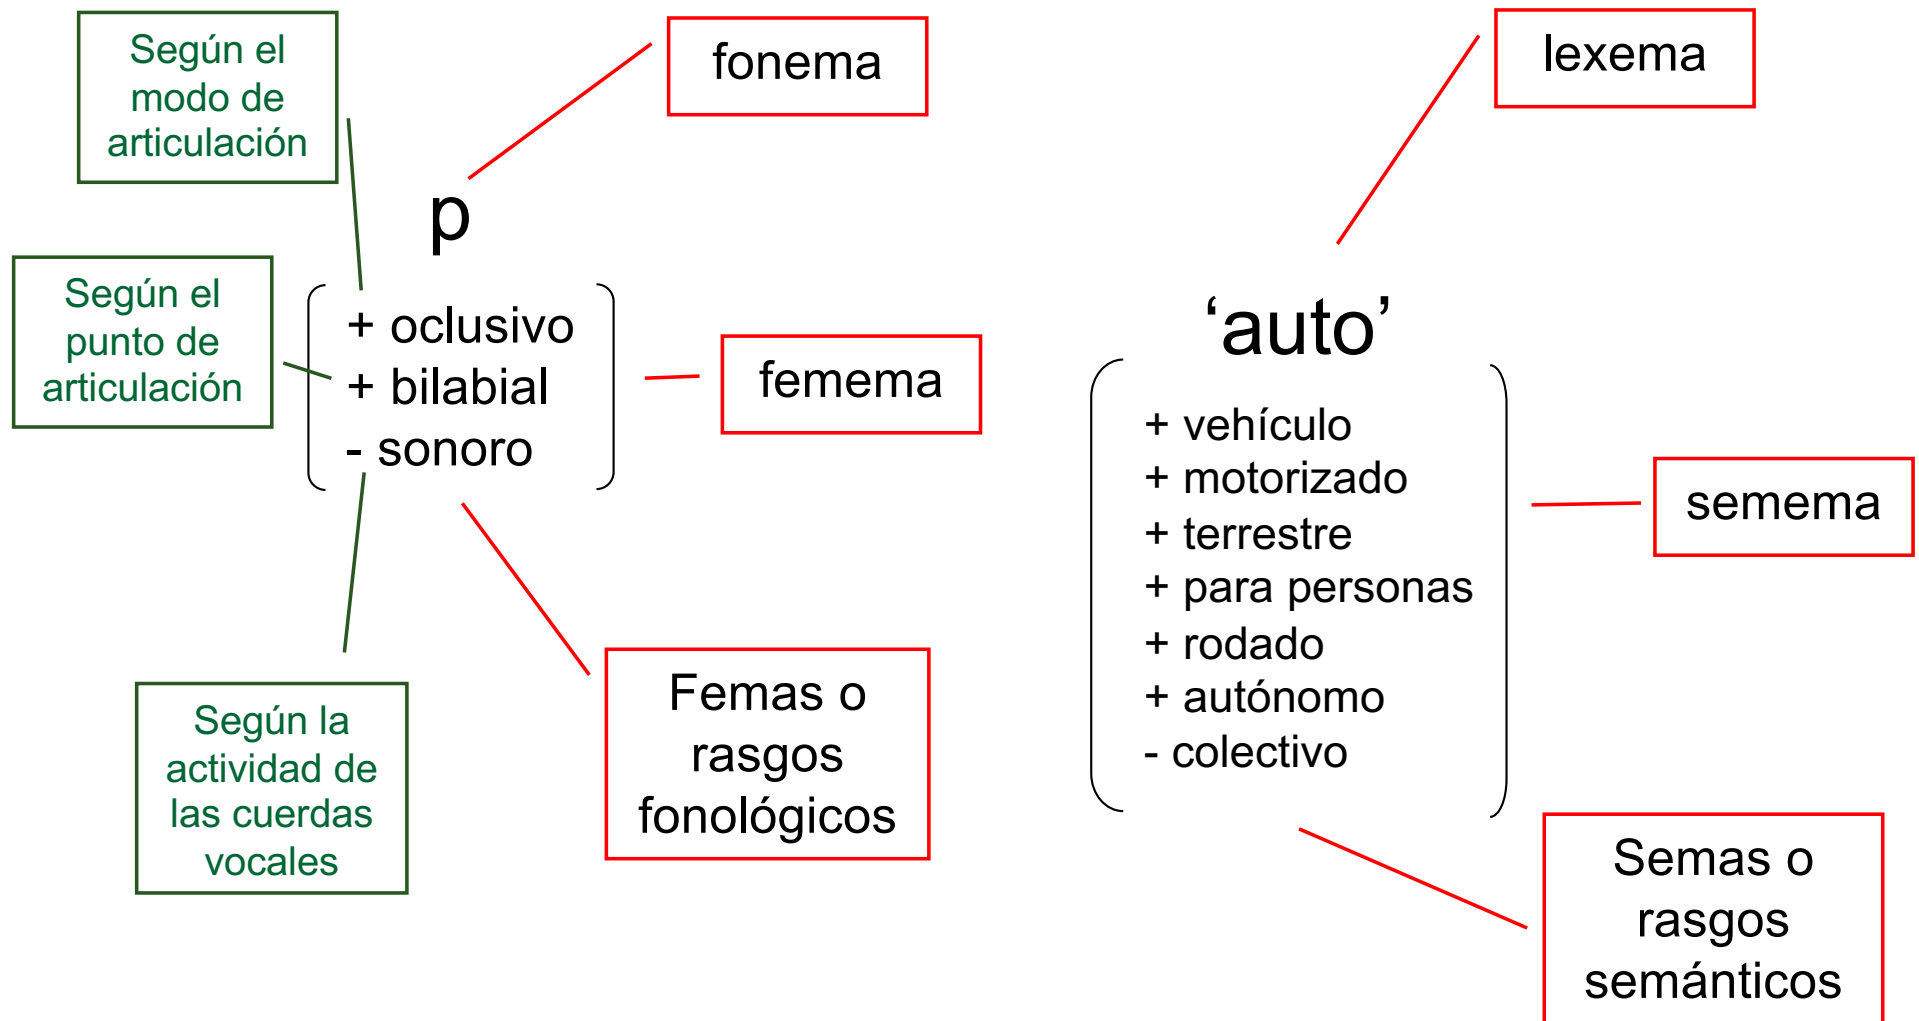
Según el modo de articulación

fonema

p

Según el punto de articulación

+ oclusivo
+ bilabial
- sonoro

femema

Según la actividad de las cuerdas vocales

Femas o rasgos fonológicos

lexema

‘auto’

+ vehículo
+ motorizado
+ terrestre
+ para personas
+ rodado
+ autónomo
- colectivo

semema

Semas o rasgos semánticos